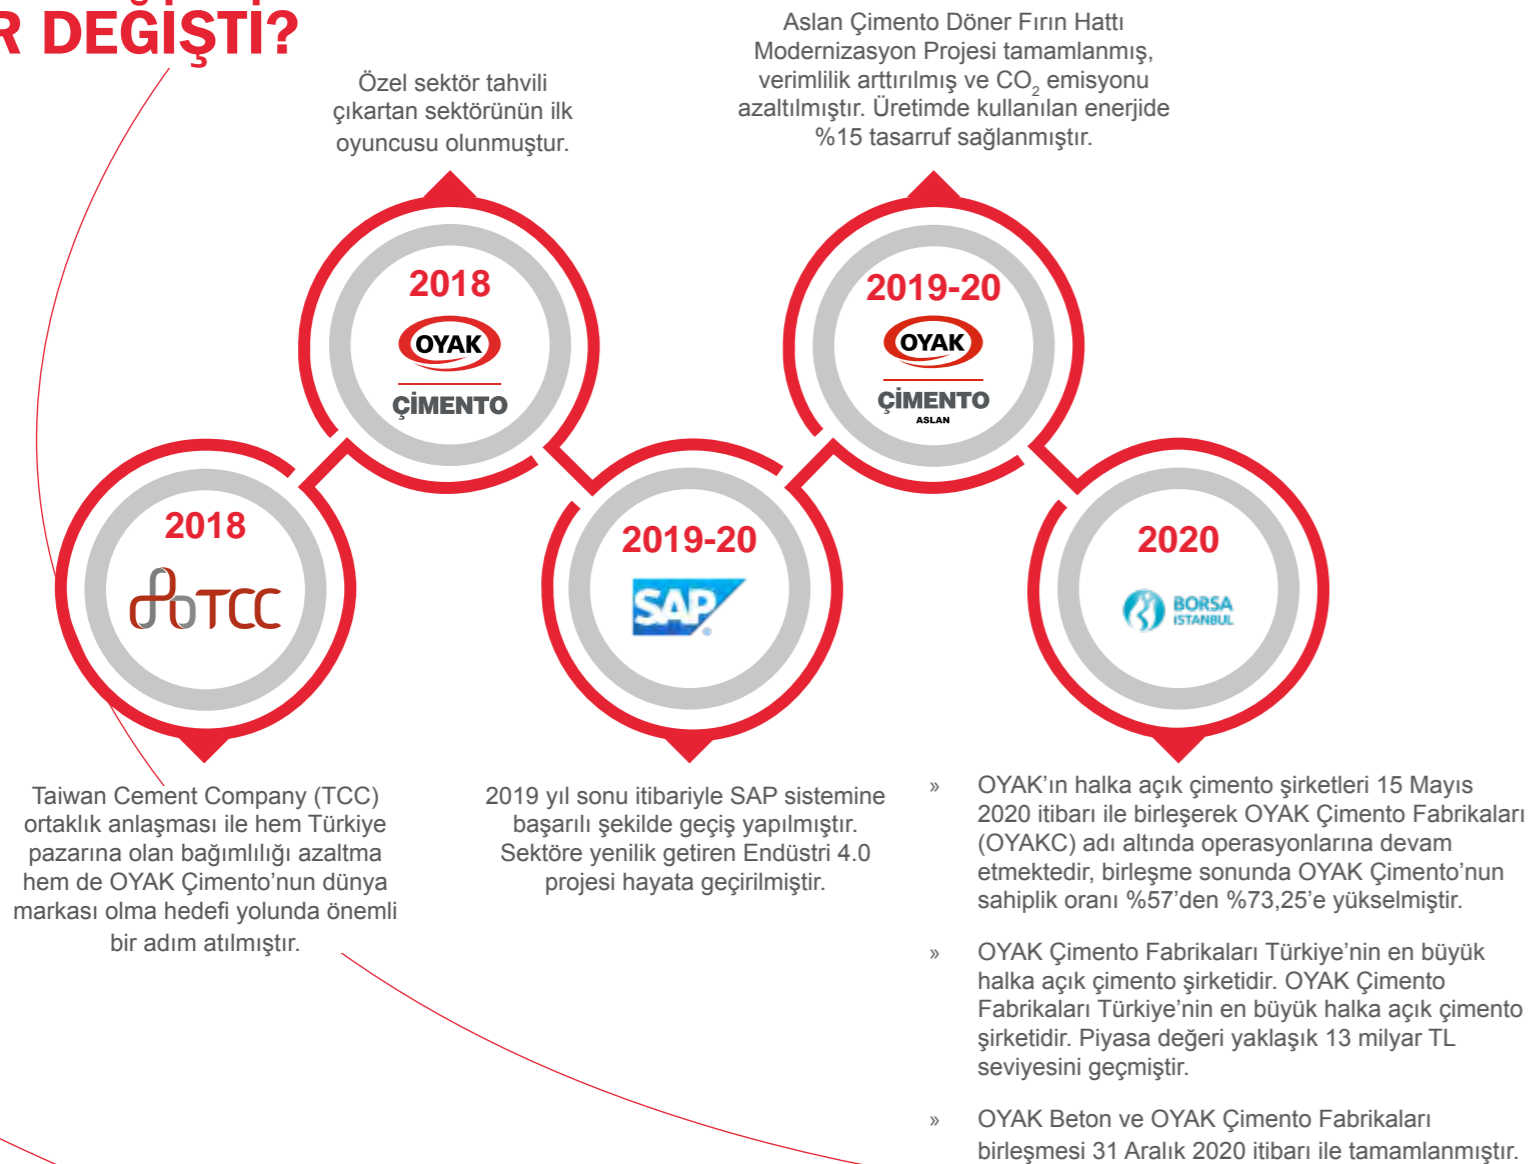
R DEĞİŞTİ?

Özel sektör tahvili çıkartan sektörünün ilk oyuncusu olunmuştur.

Aslan Çimento Döner Fırın Hattı Modernizasyon Projesi tamamlanmış, verimlilik arttırılmış ve $CO_2$ emisyonu azaltılmıştır. Üretimde kullanılan enerjide %15 tasarruf sağlanmıştır.

2018
OYAK
ÇİMENTO

2019-20
OYAK
ÇİMENTO
ASLAN

2018
TCC

2019-20
SAP

2020
BORSA
İSTANBUL

Taiwan Cement Company (TCC) ortaklık anlaşması ile hem Türkiye pazarına olan bağımlılığı azaltma hem de OYAK Çimento'nun dünya markası olma hedefi yolunda önemli bir adım atılmıştır.

2019 yıl sonu itibariyle SAP sistemine başarılı şekilde geçiş yapılmıştır. Sektöre yenilik getiren Endüstri 4.0 projesi hayata geçirilmiştir.

» OYAK'ın halka açık çimento şirketleri 15 Mayıs 2020 itibarı ile birleşerek OYAK Çimento Fabrikaları (OYAKC) adı altında operasyonlarına devam etmektedir, birleşme sonunda OYAK Çimento'nun sahiplik oranı %57'den %73,25'e yükselmiştir.

» OYAK Çimento Fabrikaları Türkiye'nin en büyük halka açık çimento şirketidir. OYAK Çimento Fabrikaları Türkiye'nin en büyük halka açık çimento şirketidir. Piyasa değeri yaklaşık 13 milyar TL seviyesini geçmiştir.

» OYAK Beton ve OYAK Çimento Fabrikaları birleşmesi 31 Aralık 2020 itibarı ile tamamlanmıştır.